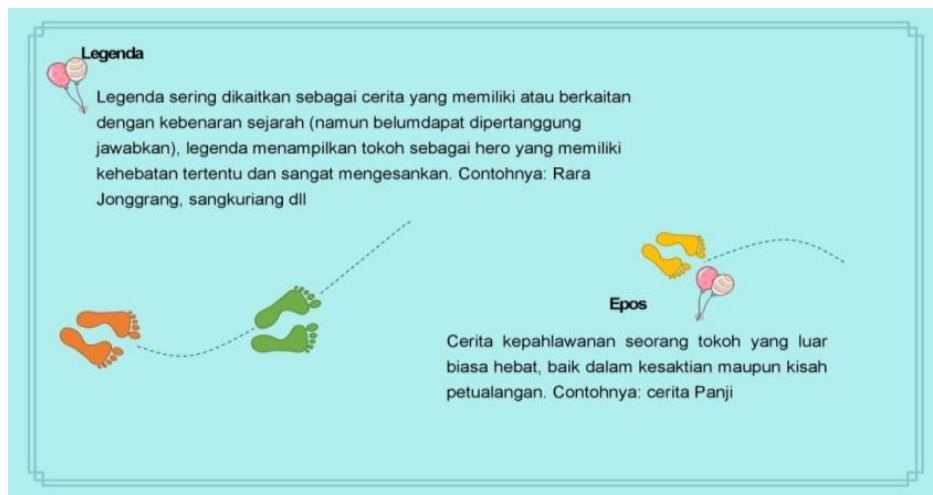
Legenda

Legenda sering dikaitkan sebagai cerita yang memiliki atau berkaitan dengan kebenaran sejarah (namun belumdapat dipertanggung jawabkan), legenda menampilkan tokoh sebagai hero yang memiliki kehebatan tertentu dan sangat mengesankan. Contohnya: Rara Jonggrang, sangkuriang dll

Epos

Cerita kepahlawanan seorang tokoh yang luar biasa hebat, baik dalam kesaktian maupun kisah petualangan. Contohnya: cerita Panji